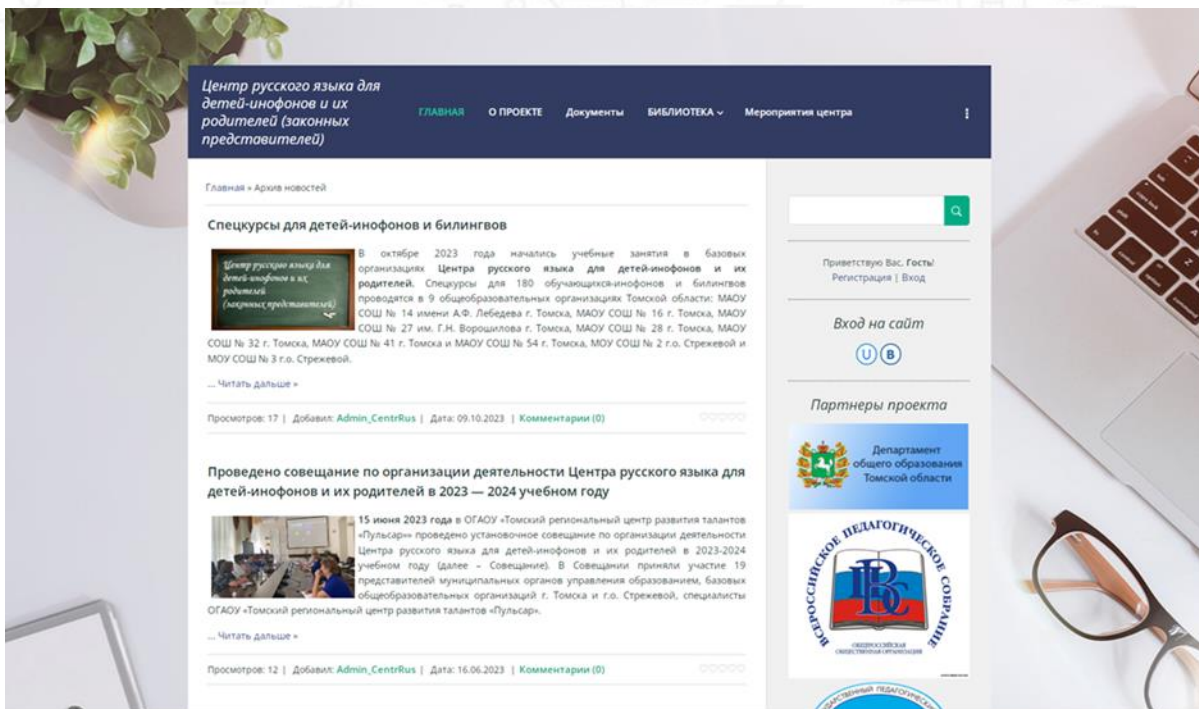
Центр русского языка для детей-инофонов и их родителей (законных представителей)

ГЛАВНАЯ О ПРОЕКТЕ Документы БИБЛИОТЕКА Мероприятия центра

Главная » Архив новостей

Спецкурсы для детей-инофонов и билингвов

Центр русского языка для детей-инофонов и их родителей (законных представителей)

В октябре 2023 года начались учебные занятия в базовых организациях **Центра русского языка для детей-инофонов и их родителей.** Спецкурсы для 180 обучающихся-инофонов и билингвов проводятся в 9 общеобразовательных организациях Томской области: МАОУ СОШ № 14 имени А.Ф. Лебедева г. Томска, МАОУ СОШ № 16 г. Томска, МАОУ СОШ № 27 им. Г.Н. Ворошилова г. Томска, МАОУ СОШ № 28 г. Томска, МАОУ СОШ № 32 г. Томска, МАОУ СОШ № 41 г. Томска и МАОУ СОШ № 54 г. Томска, МОУ СОШ № 2 г.о. Стрежевой и МОУ СОШ № 3 г.о. Стрежевой.

... Читать дальше »

Просмотров: 17 | Добавил: Admin_CentrRus | Дата: 09.10.2023 | Комментарии (0)

Проведено совещание по организации деятельности Центра русского языка для детей-инофонов и их родителей в 2023 — 2024 учебном году

**15 июня 2023 года** в ОГАОУ «Томский региональный центр развития талантов «Пульсар» проведено установочное совещание по организации деятельности Центра русского языка для детей-инофонов и их родителей в 2023-2024 учебном году (далее – Совещание). В Совещании приняли участие 19 представителей муниципальных органов управления образованием, базовых общеобразовательных организаций г. Томска и г.о. Стрежевой, специалисты ОГАОУ «Томский региональный центр развития талантов «Пульсар».

... Читать дальше »

Просмотров: 12 | Добавил: Admin_CentrRus | Дата: 16.06.2023 | Комментарии (0)

Приветствую Вас, Гость! Регистрация | Вход

Вход на сайт

Партнеры проекта

Департамент общего образования Томской области

ВСЕРОССИЙСКОЕ ПЕДАГОГИЧЕСКОЕ СОБРАНИЕ

ОБЩЕРОССИЙСКАЯ ОБЩЕСТВЕННАЯ ОРГАНИЗАЦИЯ